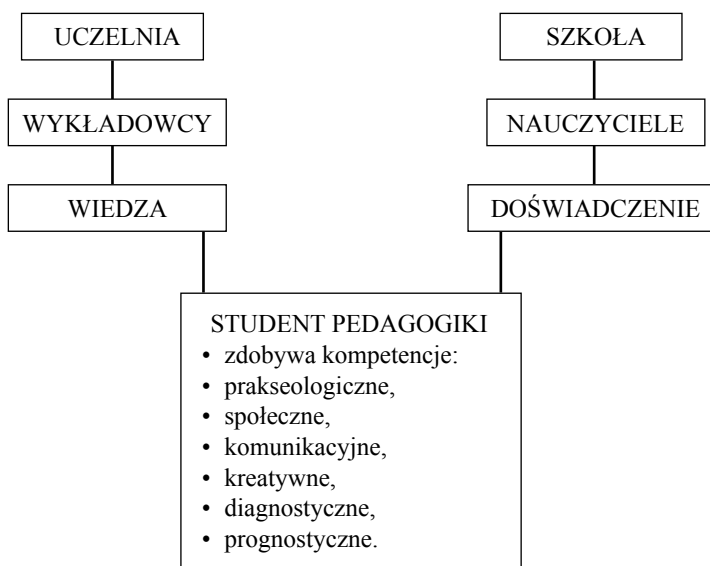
UCZELNIA

WYKŁADOWCY

WIEDZA

SZKOŁA

NAUCZYCIELE

DOŚWIADCZENIE

STUDENT PEDAGOGIKI
• zdobywa kompetencje:
• prakseologiczne,
• społeczne,
• komunikacyjne,
• kreatywne,
• diagnostyczne,
• prognostyczne.